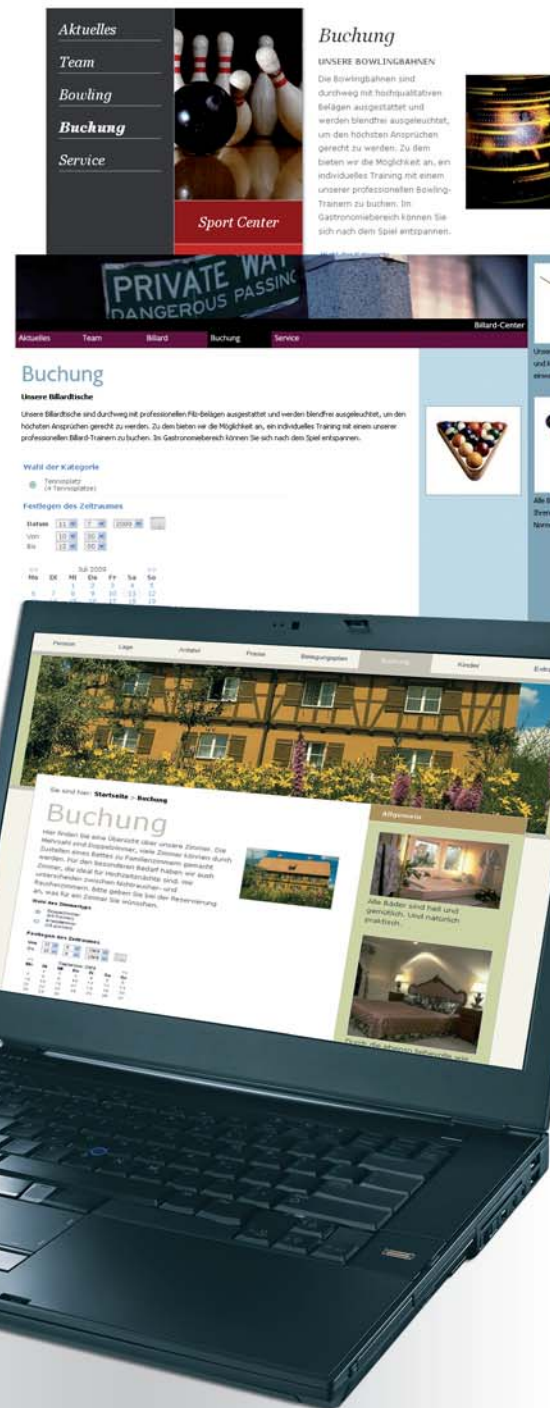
Aktuelles
Team
Bowling
Buchung
Service

Sport Center

Buchung

UNSERE BOWLINGBAHNEN

Die Bowlingbahnen sind durchweg mit hochqualitativen Belägen ausgestattet und werden blendfrei ausgeleuchtet, um den höchsten Ansprüchen gerecht zu werden. Zu dem bieten wir die Möglichkeit an, ein individuelles Training mit einem unserer professionellen Bowling-Trainern zu buchen. Im Gastronomiebereich können Sie sich nach dem Spiel entspannen.

PRIVATE WAY
DANGEROUS PASSING

Billard-Center

Aktuelles Team Billard Buchung Service

Buchung

Unsere Billardtische

Unsere Billardtische sind durchweg mit professionellen Filz-Belägen ausgestattet und werden blendfrei ausgeleuchtet, um den höchsten Ansprüchen gerecht zu werden. Zu dem bieten wir die Möglichkeit an, ein individuelles Training mit einem unserer professionellen Billard-Trainern zu buchen. Im Gastronomiebereich können Sie sich nach dem Spiel entspannen.

Wahl der Kategorie
Tennisplatz (4 Tennisplätze)

Festlegen des Zeitraumes
Datum 11 7 2009
Von 10 30
Bis 12 00

Juli 2009
Mo Di Mi Do Fr Sa So
1 2 3 4 5
6 7 8 9 10 11 12

Unse
und k
einwa

Alle B
Ihren
Norm

Pension Lage Anfahrt Preise Belegungsplan Buchung Kinder Extr

Sie sind hier: Startseite > Buchung

Buchung

Hier finden Sie eine Übersicht über unsere Zimmer. Die Mehrzahl sind Doppelzimmer, viele Zimmer können durch Zustellen eines Bettes zu Familienzimmern gemacht werden. Für den besonderen Bedarf haben wir auch Zimmer, die ideal für Hochzeitsnächte sind. Wir unterscheiden zwischen Nichtraucher- und Raucherzimmern. Bitte geben Sie bei der Reservierung an, was für ein Zimmer Sie wünschen.

Wahl des Zimmertyps
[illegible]

Festlegen des Zeitraumes
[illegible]

Allgemein

Alle Bäder sind hell und gemütlich. Und natürlich praktisch.

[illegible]